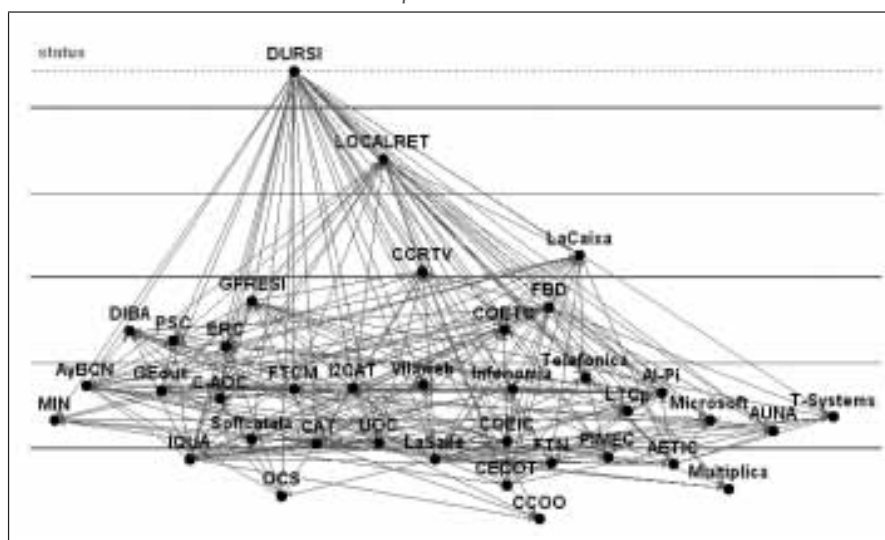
status

DURSI

LOCALRET

CCRTV

LaCaixa

GFRESI

FBD

DIBA

PSC

ERC

COETC

Telefonica

AyBCN

GEout

C-AOC

FTCM

I2CAT

Vilaweb

Infonomia

ALPi

MIN

LTCp

Microsoft

AUNA

T-Systems

Softcatala

CAT

UOC

CDEIC

IDUA

LaSalle

FTN

PIMEC

AETIC

CECOT

Multiplica

OCS

CCOO